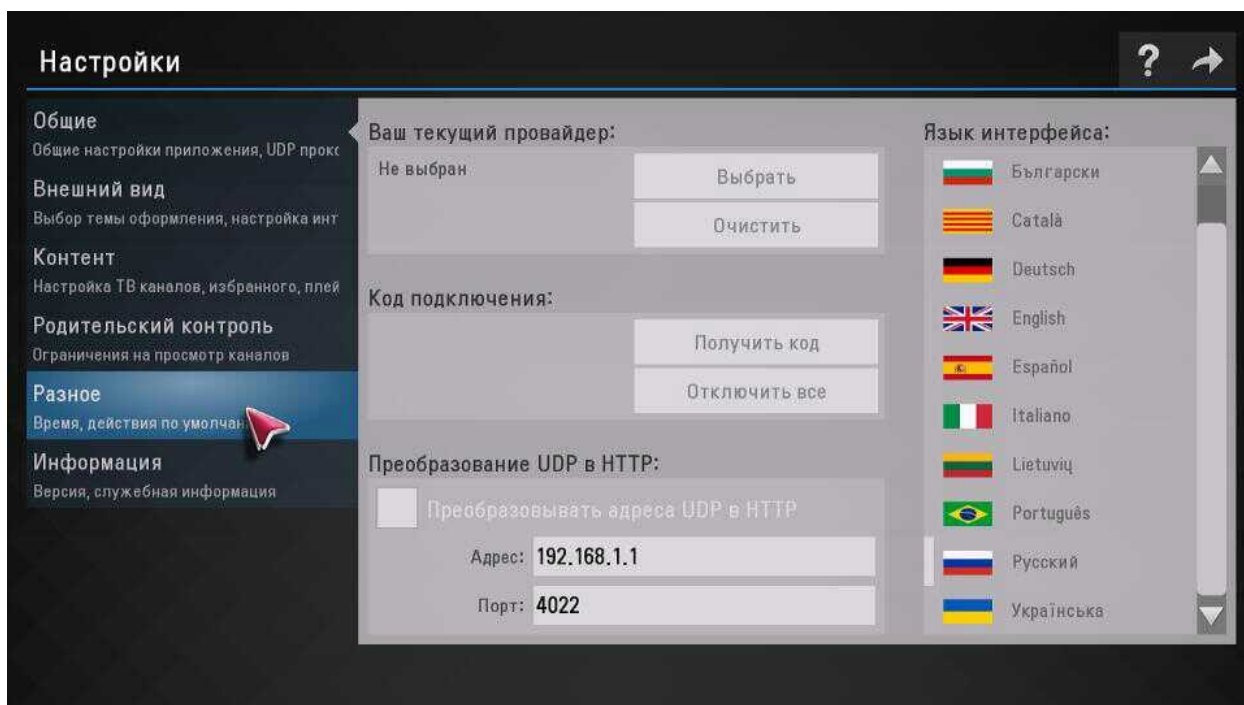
Настройки

?

Общие
Общие настройки приложения, UDP прокс
Внешний вид
Выбор темы оформления, настройка инт
Контент
Настройка ТВ каналов, избранного, плей
Родительский контроль
Ограничения на просмотр каналов
Разное
Время, действия по умолчан
Информация
Версия, служебная информация

Ваш текущий провайдер:
Не выбран
Выбрать
Очистить

Код подключения:
Получить код
Отключить все

Преобразование UDP в HTTP:
Преобразовывать адреса UDP в HTTP
Адрес: 192.168.1.1
Порт: 4022

Язык интерфейса:
Български
Català
Deutsch
English
Español
Italiano
Lietuvių
Português
Русский
Українська